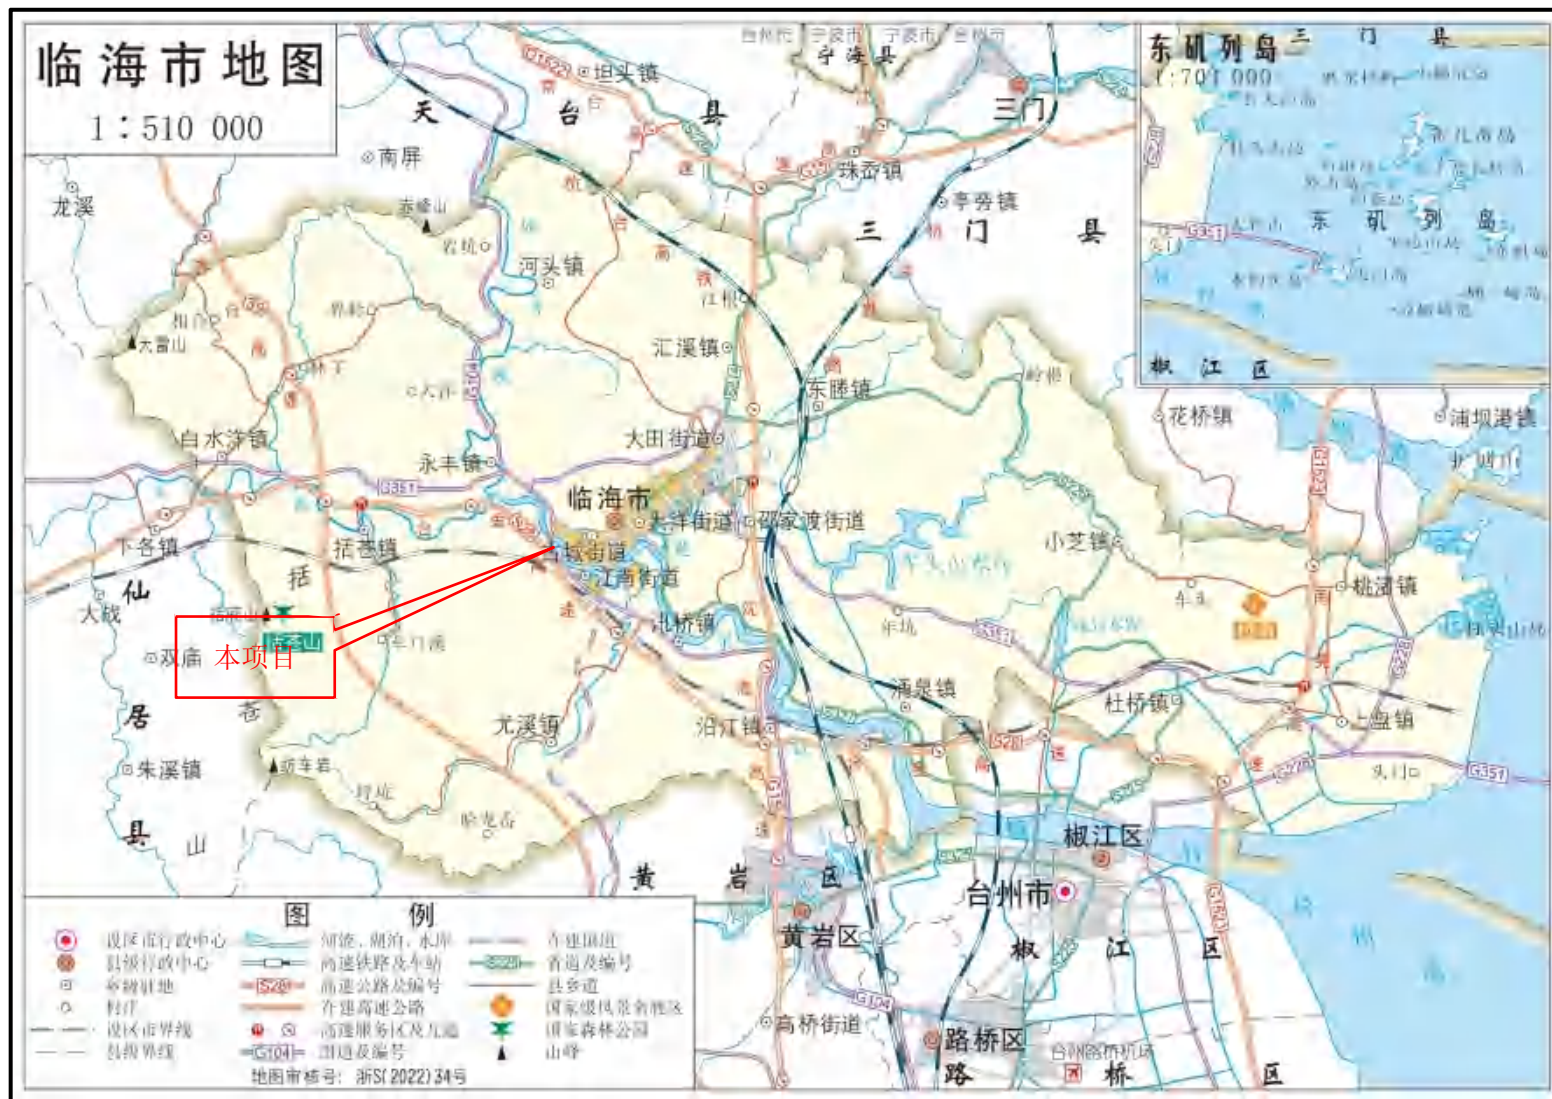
临海市地图
1∶510 000

东矶列岛
1∶701 000

天
台
县
三门
三
门
县
宁海县
坦头镇
南屏
龙溪
岩坑
河头镇
珠岙镇
亭旁镇
汇溪镇
东塍镇
白水洋镇
永丰镇
大田街道
临海市
大洋街道
邵家渡街道
古城街道
江南街道
括苍镇
下各镇
仙
居
县
大战
双庙
本项目
括
苍
山
尤溪镇
沿江镇
涌泉镇
小芝镇
杜桥镇
上盘镇
桃渚镇
花桥镇
浦坝港镇
朱溪镇
黄
岩
区
椒江区
台州市
黄岩区
高桥街道
路桥区
椒
江
区
路
桥
区
东
矶
列
岛
椒
江
区
G351
S28
G104
G15

图例
设区市行政中心
县级行政中心
乡镇驻地
村庄
设区市界线
县级界线
河流、湖泊、水库
高速铁路及车站
高速公路及编号
在建高速公路
高速服务区及互通
国道及编号
在建国道
省道及编号
县乡道
国家级风景名胜区
国家森林公园
山峰
地图审核号：浙S(2022)34号